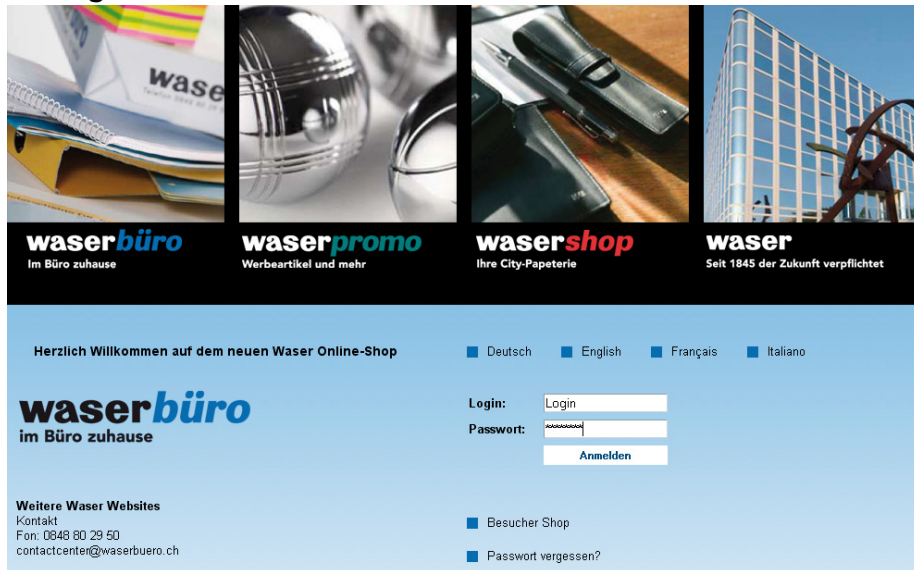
waser

waserbüro
Im Büro zuhause

waserpromo
Werbeartikel und mehr

wasershop
Ihre City-Papeterie

waser
Seit 1845 der Zukunft verpflichtet

Herzlich Willkommen auf dem neuen Waser Online-Shop

Deutsch English Français Italiano

waserbüro
im Büro zuhause

Login: Login
Passwort: ********
Anmelden

Weitere Waser Websites
Kontakt
Fon: 0848 80 29 50
contactcenter@waserbuero.ch

Besucher Shop

Passwort vergessen?